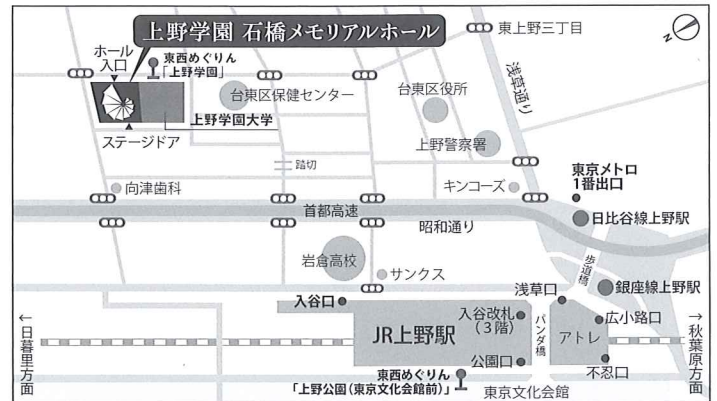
上野学園 石橋メモリアルホール

東上野三丁目

N

ホール入口

東西めぐりん「上野学園」

台東区保健センター

台東区役所

浅草通り

上野学園大学

ステージドア

上野警察署

踏切

向津歯科

キンコーズ

東京メトロ 1番出口

首都高速

日比谷線上野駅

昭和通り

岩倉高校

サンクス

歩道橋

銀座線上野駅

入谷口

浅草口

入谷改札(3階)

パンダ橋

広小路口

← 日暮里方面

JR上野駅

アトレ

→ 秋葉原方面

公園口

不忍口

東西めぐりん「上野公園(東京文化会館前)」

東京文化会館